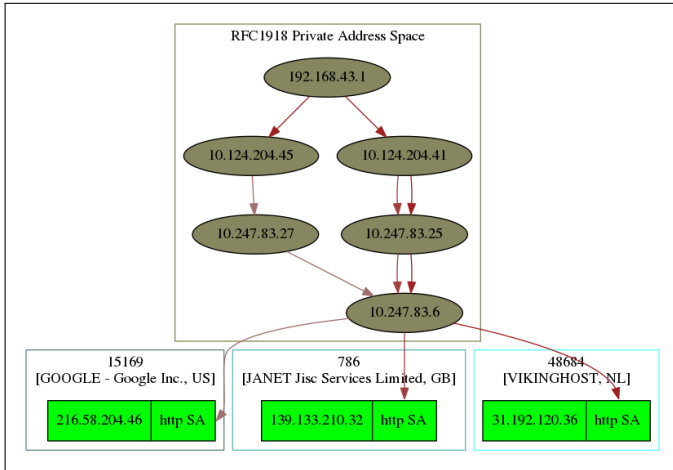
RFC1918 Private Address Space

192.168.43.1

10.124.204.45

10.124.204.41

10.247.83.27

10.247.83.25

10.247.83.6

15169
[GOOGLE - Google Inc., US]

| 216.58.204.46 | http SA |
|---|---|

786
[JANET Jisc Services Limited, GB]

| 139.133.210.32 | http SA |
|---|---|

48684
[VIKINGHOST, NL]

| 31.192.120.36 | http SA |
|---|---|